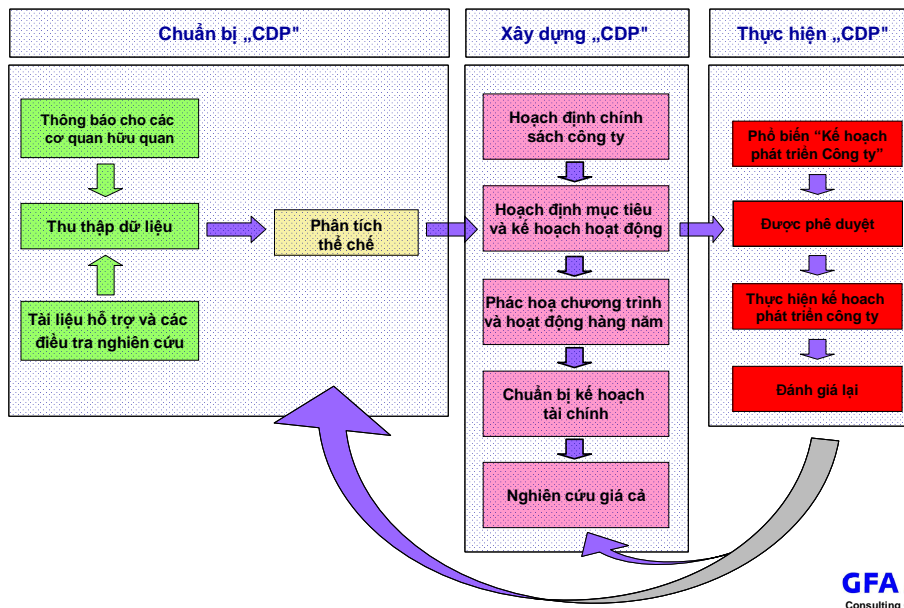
Chuẩn bị „CDP"

Thông báo cho các cơ quan hữu quan

Thu thập dữ liệu

Tài liệu hỗ trợ và các điều tra nghiên cứu

Phân tích thể chế

Xây dựng „CDP"

Hoạch định chính sách công ty

Hoạch định mục tiêu và kế hoạch hoạt động

Phác hoạ chương trình và hoạt động hàng năm

Chuẩn bị kế hoạch tài chính

Nghiên cứu giá cả

Thực hiện „CDP"

Phổ biến "Kế hoạch phát triển Công ty"

Được phê duyệt

Thực hiện kế hoạch phát triển công ty

Đánh giá lại

GFA
Consulting